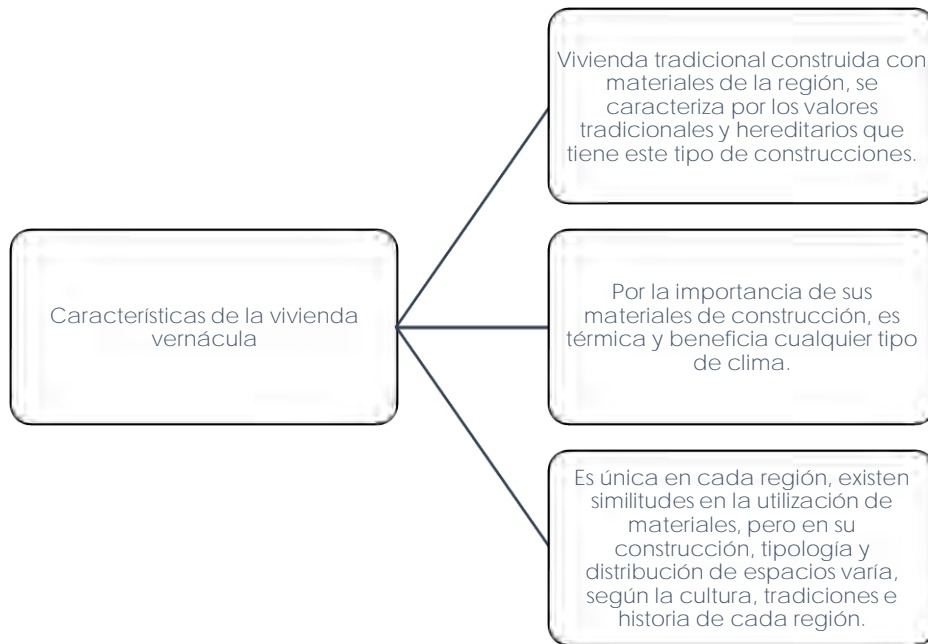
Características de la vivienda vernácula

Vivienda tradicional construida con materiales de la región, se caracteriza por los valores tradicionales y hereditarios que tiene este tipo de construcciones.

Por la importancia de sus materiales de construcción, es térmica y beneficia cualquier tipo de clima.

Es única en cada región, existen similitudes en la utilización de materiales, pero en su construcción, tipología y distribución de espacios varía, según la cultura, tradiciones e historia de cada región.